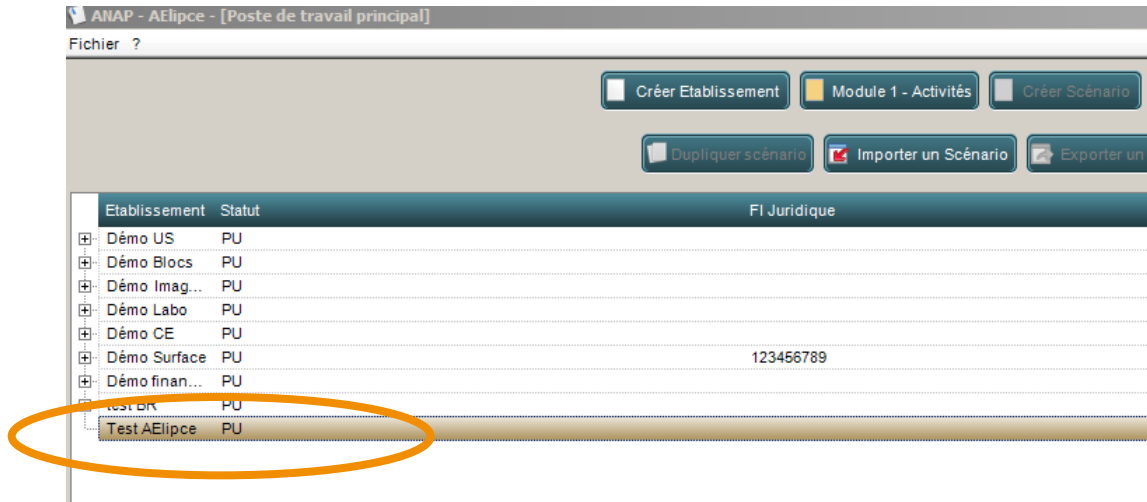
ANAP - AElipce - [Poste de travail principal]

Fichier ?

Créer Etablissement
Module 1 - Activités
Créer Scénario

Dupliquer scénario
Importer un Scénario
Exporter un

| Etablissement | Statut | FI Juridique |
|---|---|---|
| Démo US | PU | |
| Démo Blocs | PU | |
| Démo Imag... | PU | |
| Démo Labo | PU | |
| Démo CE | PU | |
| Démo Surface | PU | 123456789 |
| Démo finan... | PU | |
| test BR | PU | |
| Test AElipce | PU | |